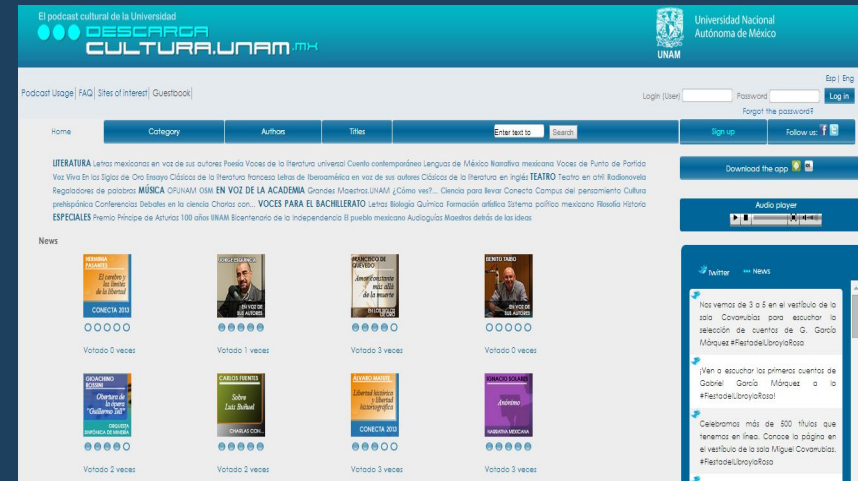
El podcast cultural de la Universidad
DESCARGA CULTURA.UNAM.MX

Universidad Nacional Autónoma de México
UNAM

Esp | Eng

Podcast Usage | FAQ | Sites of interest | Guestbook

Login (User) Password Log in
Forgot the password?

Home | Category | Authors | Titles | Enter text to | Search | Sign up | Follow us:

LITERATURA Letras mexicanas en voz de sus autores Poesía Voces de la literatura universal Cuento contemporáneo Lenguas de México Narrativa mexicana Voces de Punto de Partida Voz Viva En los Siglos de Oro Ensayo Clásicos de la literatura francesa Letras de Iberoamérica en voz de sus autores Clásicos de la literatura en inglés TEATRO Teatro en atril Radionovela Reguladores de palabras MÚSICA OFUNAM OSM EN VOZ DE LA ACADEMIA Grandes Maestros.UNAM ¿Cómo ves?... Ciencia para llevar Conecta Campus del pensamiento Cultura prehispánica Conferencias Debates en la ciencia Charlas con... VOCES PARA EL BACHILLERATO Letras Biología Química Formación artística Sistema político mexicano Filosofía Historia ESPECIALES Premio Príncipe de Asturias 100 años UNAM Bicentenario de la independencia El pueblo mexicano Audioguías Maestros detrás de las ideas

Download the app

Audio player

News

HERMINIA PASANTES El cerebro y los límites de la libertad CONECTA 2013
Votado 0 veces

JORGE ESQUINCA EN VOZ DE SUS AUTORES
Votado 1 veces

FRANCISCO DE QUEVEDO Amor constante más allá de la muerte EN LOS SIGLOS DE ORO
Votado 3 veces

BENITO TAIBO EN VOZ DE SUS AUTORES
Votado 0 veces

GIOACHINO ROSSINI Obertura de la ópera "Guillermo Tell" ORQUESTA SINFÓNICA DE MINERÍA
Votado 2 veces

CARLOS FUENTES Sobre Luis Buñuel CHARLAS CON...
Votado 2 veces

ALVARO MATUTE Libertad histórica y libertad historiográfica CONECTA 2013
Votado 3 veces

IGNACIO SOLARES Anónimo NARRATIVA MEXICANA
Votado 3 veces

Twitter News

Nos vemos de 3 a 5 en el vestíbulo de la sala Covarrubias para escuchar la selección de cuentos de G. García Márquez #FiestadelLibroylaRosa

¡Ven a escuchar los primeros cuentos de Gabriel García Márquez a la #FiestadelLibroylaRosa!

Celebramos más de 500 títulos que tenemos en línea. Conoce la página en el vestíbulo de la sala Miguel Covarrubias. #FiestadelLibroylaRosa